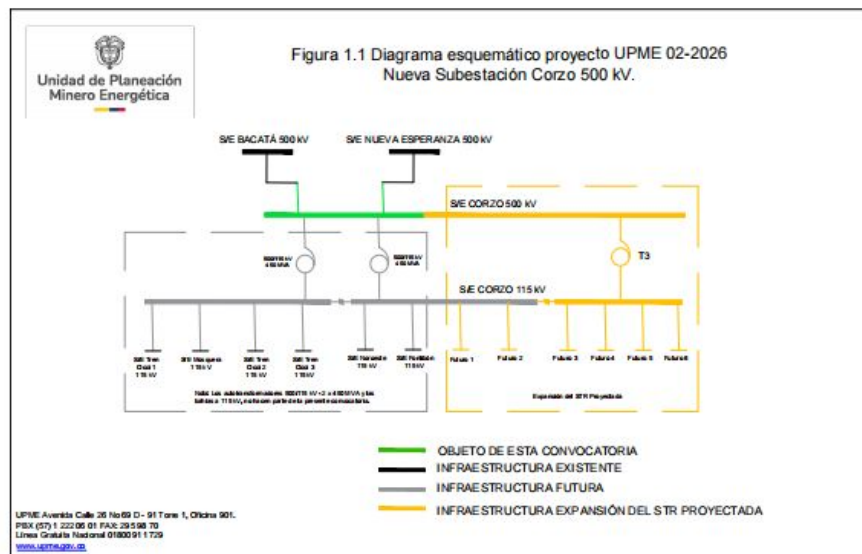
Unidad de Planeación Minero Energética

Figura 1.1 Diagrama esquemático proyecto UPME 02-2026
Nueva Subestación Corzo 500 kV.

S/E BACATÁ 500 kV

S/E NUEVA ESPERANZA 500 kV

S/E CORZO 500 kV

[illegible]

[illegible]

T3

S/E CORZO 115 kV

S/E Tren Cosi 1 115 kV

S/E Mosquera 115 kV

S/E Tren Cosi 2 115 kV

S/E Tren Cosi 3 115 kV

S/E Noroeste 115 kV

S/E Portillo 115 kV

Futuro 1

Futuro 2

Futuro 3

Futuro 4

Futuro 5

Futuro 6

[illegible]

Expansión del STR Proyectada

OBJETO DE ESTA CONVOCATORIA

INFRAESTRUCTURA EXISTENTE

INFRAESTRUCTURA FUTURA

INFRAESTRUCTURA EXPANSIÓN DEL STR PROYECTADA

UPME Avenida Calle 26 No 69 D - 91 Torre 1, Oficina 901.
PBX (57) 1 222 06 01 FAX: 295 98 70
Línea Gratuita Nacional 01800 911 729
www.upme.gov.co